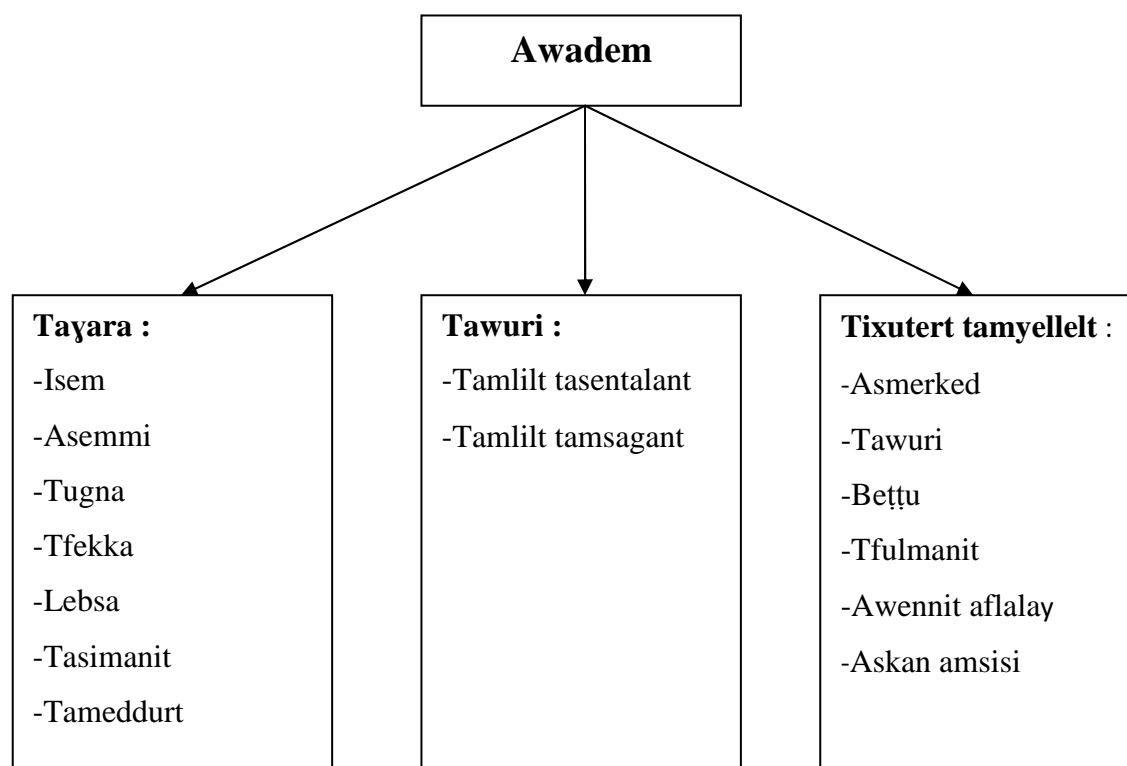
Awadem

**Taɣara :**
-Isem
-Asemmi
-Tugna
-Tfekka
-Lebsa
-Tasimanit
-Tameddurt

**Tawuri :**
-Tamlilt tasentalant
-Tamlilt tamsagant

**Tixutert tamɣellelt** :
-Asmerked
-Tawuri
-Beṭṭu
-Tfulmanit
-Awennit aflalaɣ
-Askan amsisi